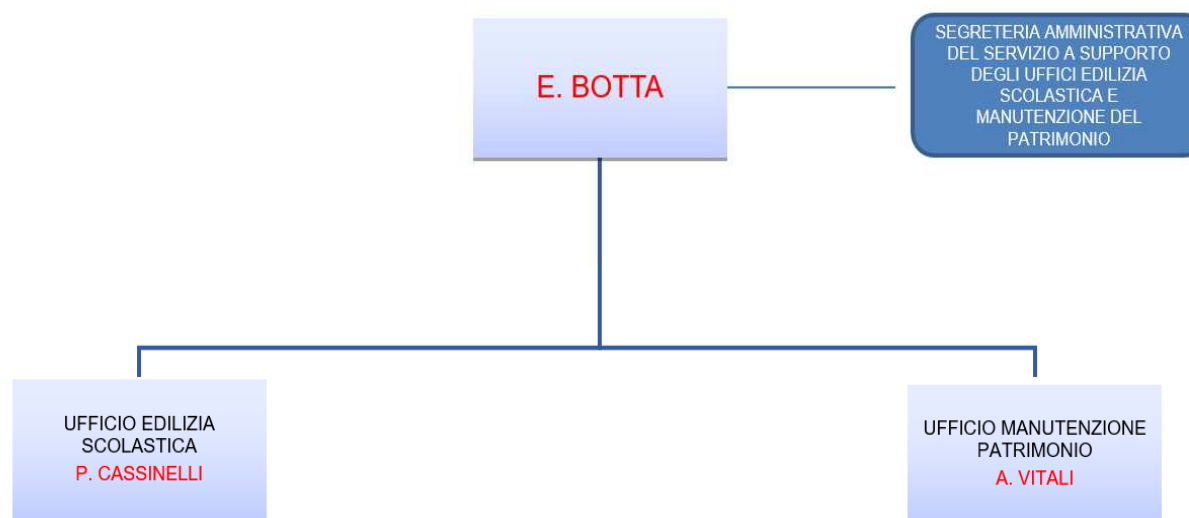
E. BOTTA

SEGRETERIA AMMINISTRATIVA DEL SERVIZIO A SUPPORTO DEGLI UFFICI EDILIZIA SCOLASTICA E MANUTENZIONE DEL PATRIMONIO

UFFICIO EDILIZIA SCOLASTICA
P. CASSINELLI

UFFICIO MANUTENZIONE PATRIMONIO
A. VITALI